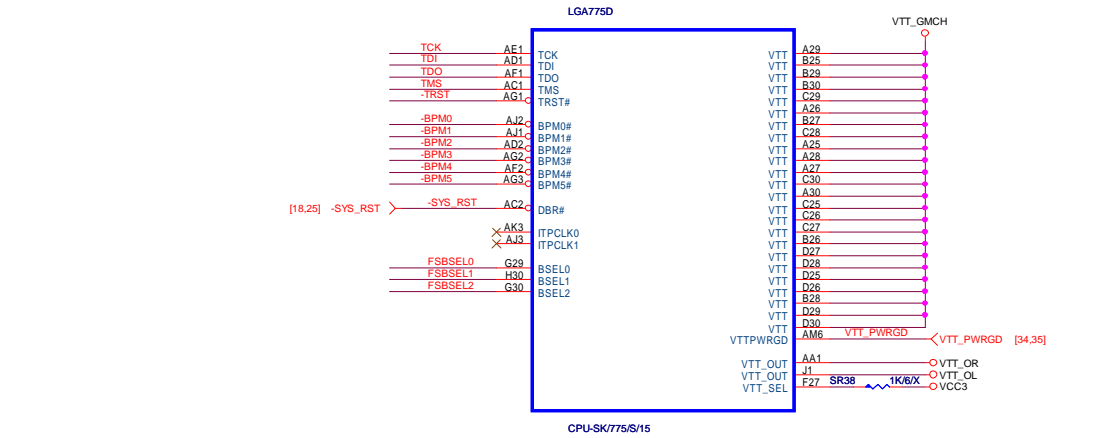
LGA775D

VTT_GMCH

TCK AE1 TCK
TDI AD1 TDI
TDO AF1 TDO
TMS AC1 TMS
-TRST AG1 TRST#

-BPM0 AJ2 BPM0#
-BPM1 AJ1 BPM1#
-BPM2 AD2 BPM2#
-BPM3 AG2 BPM3#
-BPM4 AF2 BPM4#
-BPM5 AG3 BPM5#

[18,25] -SYS_RST -SYS_RST AC2 DBR#

AK3 ITPCLK0
AJ3 ITPCLK1

FSBSEL0 G29 BSEL0
FSBSEL1 H30 BSEL1
FSBSEL2 G30 BSEL2

VTT A29
VTT B25
VTT B29
VTT B30
VTT C29
VTT A26
VTT B27
VTT C28
VTT A25
VTT A28
VTT A27
VTT C30
VTT A30
VTT C25
VTT C26
VTT C27
VTT B26
VTT D27
VTT D28
VTT D25
VTT D26
VTT B28
VTT D29
VTT D30
VTTPWRGD AM6 VTT_PWRGD VTT_PWRGD [34,35]

VTT_OUT AA1 VTT_OR
VTT_OUT J1 VTT_OL
VTT_SEL F27 SR38 1K/6/X VCC3

CPU-SK/775/S/15